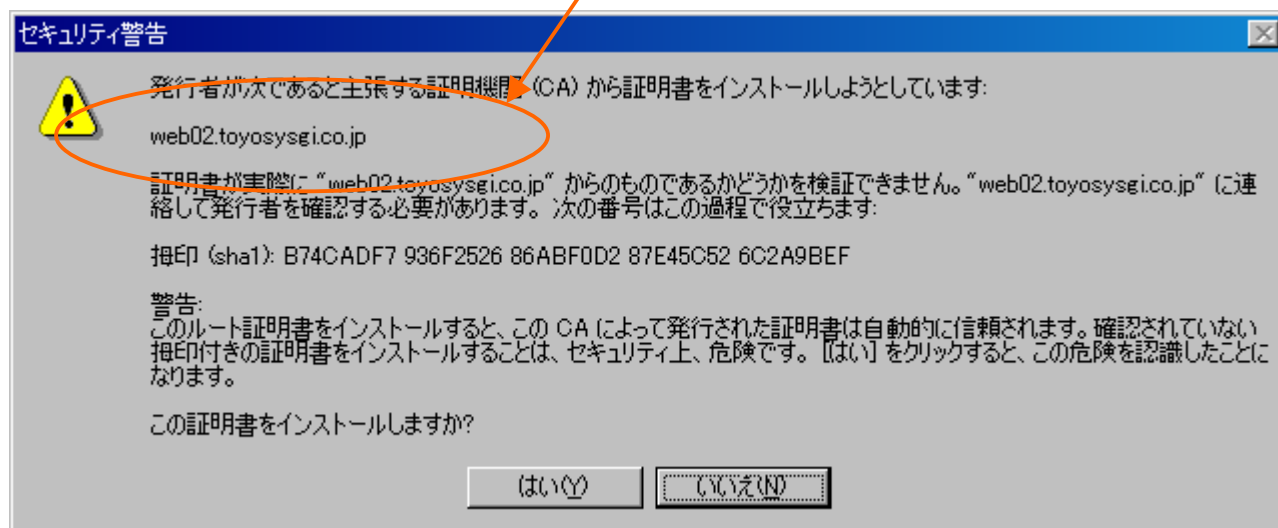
セキュリティ警告

発行者が次であると主張する証明機関 (CA) から証明書をインストールしようとしています:

web02.toyosysgi.co.jp

証明書が実際に "web02.toyosysgi.co.jp" からのものであるかどうかを検証できません。"web02.toyosysgi.co.jp" に連絡して発行者を確認する必要があります。次の番号はこの過程で役立ちます:

拇印 (sha1): B74CADF7 936F2526 86ABF0D2 87E45C52 6C2A9BEF

警告:
このルート証明書をインストールすると、この CA によって発行された証明書は自動的に信頼されます。確認されていない拇印付きの証明書をインストールすることは、セキュリティ上、危険です。[はい] をクリックすると、この危険を認識したことになります。

この証明書をインストールしますか?

はい(Y) いいえ(N)